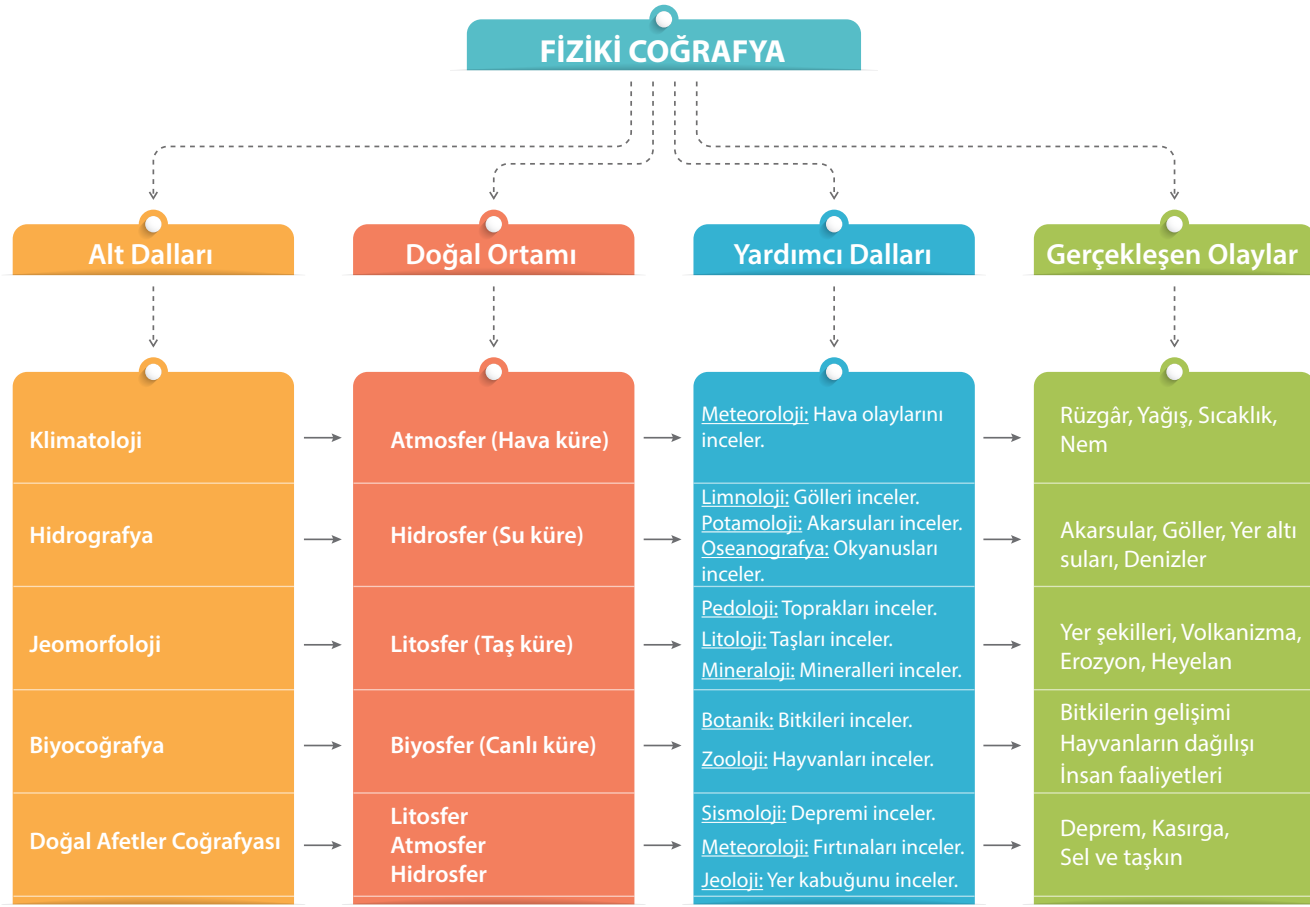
FİZİKİ COĞRAFYA

Alt Dalları

Doğal Ortamı

Yardımcı Dalları

Gerçekleşen Olaylar

| Alt Dalları | Doğal Ortamı | Yardımcı Dalları | Gerçekleşen Olaylar |
|---|---|---|---|
| Klimatoloji | Atmosfer (Hava küre) | Meteoroloji: Hava olaylarını inceler. | Rüzgâr, Yağış, Sıcaklık, Nem |
| Hidrografya | Hidrosfer (Su küre) | Limnoloji: Gölleri inceler. Potamoloji: Akarsuları inceler. Oseanografya: Okyanusları inceler. | Akarsular, Göller, Yer altı suları, Denizler |
| Jeomorfoloji | Litosfer (Taş küre) | Pedoloji: Toprakları inceler. Litoloji: Taşları inceler. Mineraloji: Mineralleri inceler. | Yer şekilleri, Volkanizma, Erozyon, Heyelan |
| Biyocoğrafya | Biyosfer (Canlı küre) | Botanik: Bitkileri inceler. Zooloji: Hayvanları inceler. | Bitkilerin gelişimi Hayvanların dağılışı İnsan faaliyetleri |
| Doğal Afetler Coğrafyası | Litosfer Atmosfer Hidrosfer | Sismoloji: Depremi inceler. Meteoroloji: Fırtınaları inceler. Jeoloji: Yer kabuğunu inceler. | Deprem, Kasırga, Sel ve taşkın |